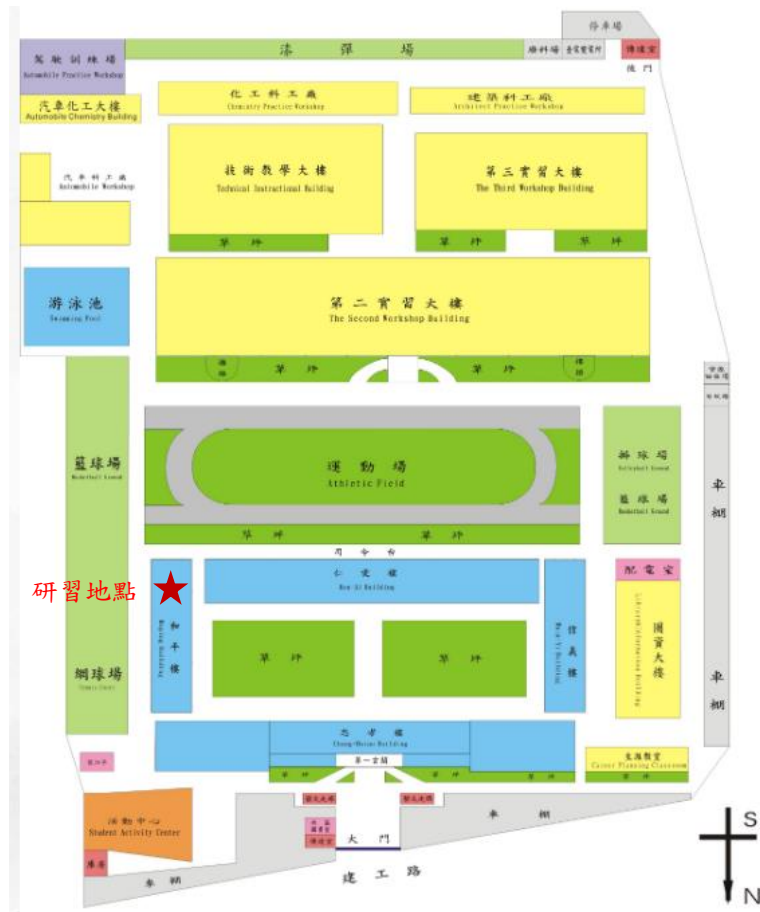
停車場
駕駛訓練場
Automobile Practice Workshop
溜冰場
器材場
書面紙業作片
傳達室
後門
汽車化工大樓
Automobile Chemistry Building
化工科工廠
Chemistry Practice Workshop
建築科工廠
Architect Practice Workshop
汽車科工廠
Automobile Workshop
技術教學大樓
Technical Instructional Building
第三實習大樓
The Third Workshop Building
草坪
草坪
草坪
游泳池
Swimming Pool
第二實習大樓
The Second Workshop Building
草坪
草坪
籃球場
Basketball Court
運動場
Athletic Field
排球場
Volleyball Court
籃球場
Basketball Court
車棚
草坪
草坪
司令台
研習地點
仁愛樓
Ren-Ai Building
配電室
和平樓
Heping Building
草坪
草坪
信義樓
Hsin-Yi Building
圖資大樓
Library & Information Building
網球場
Tennis Court
車棚
忠孝樓
Chung-Hsiao Building
第一會議
生涯教室
Career Planning Classroom
草坪
草坪
草坪
活動中心
Student Activity Center
車棚
大門
車棚
建工路
S
N